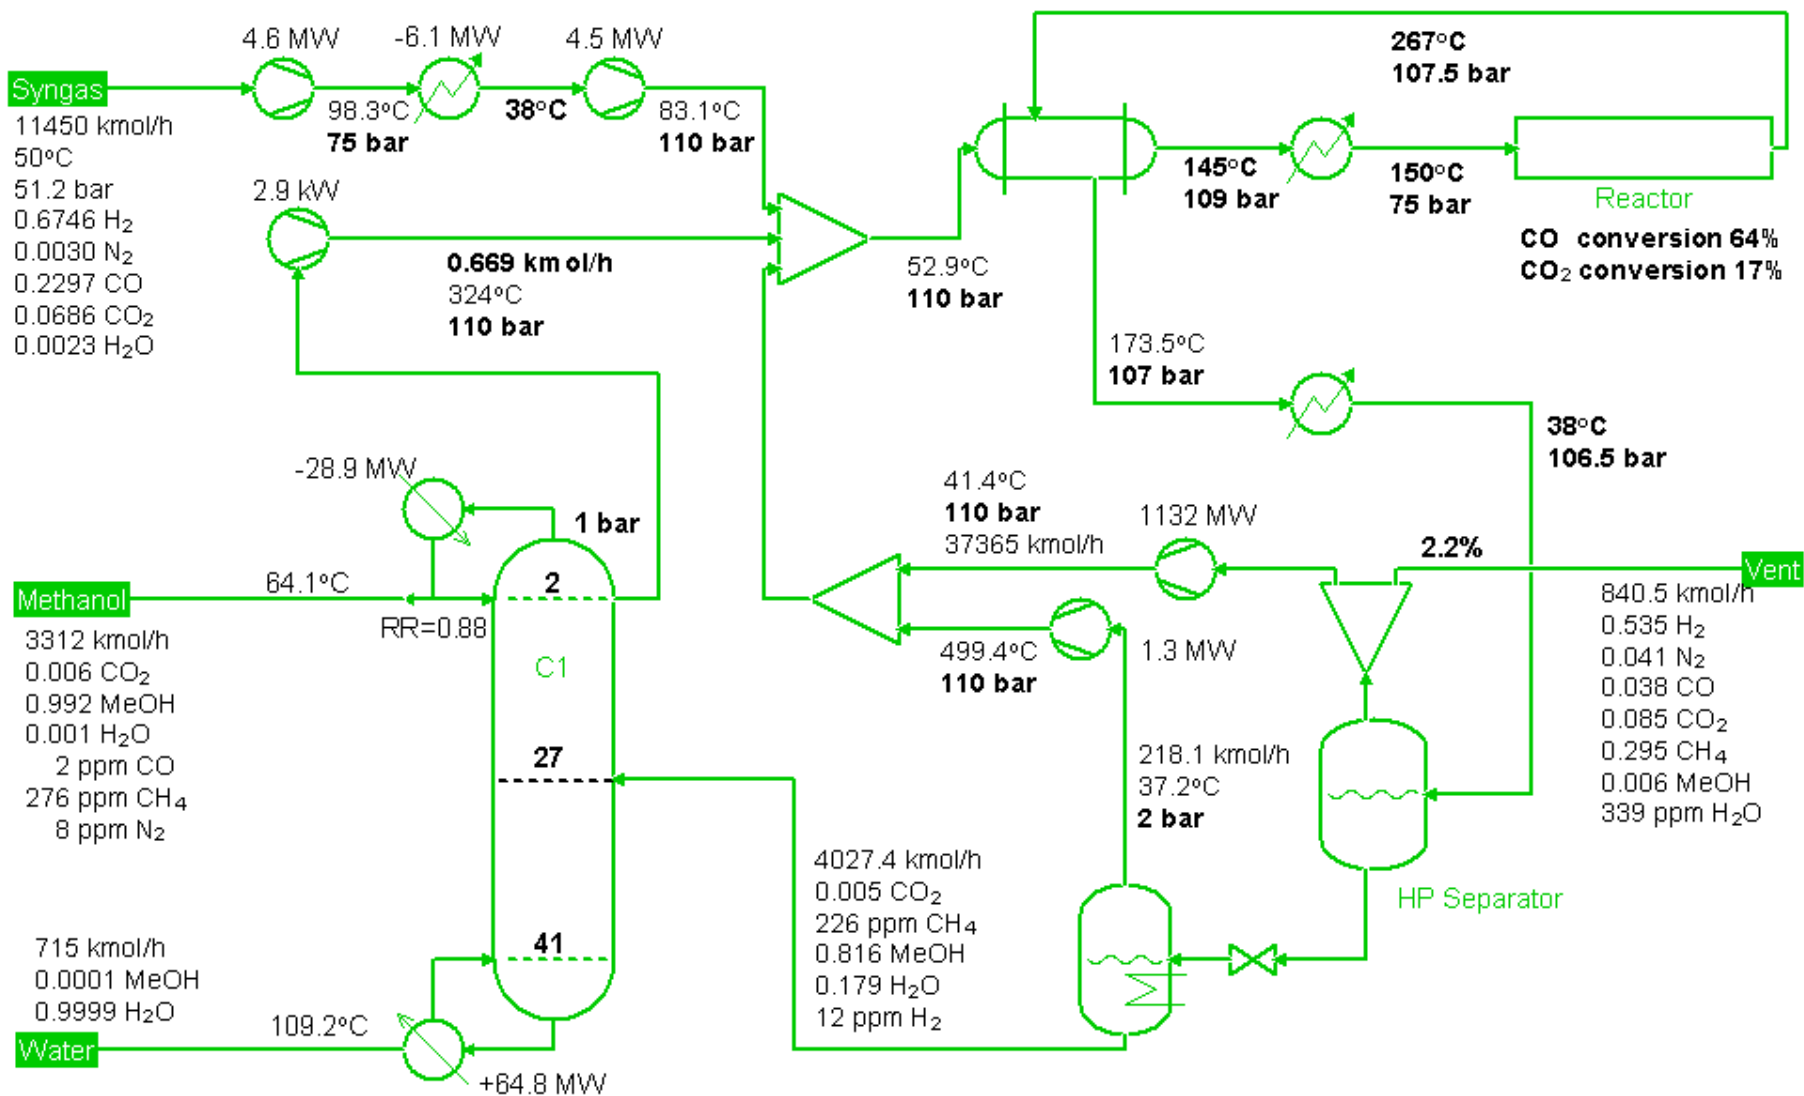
4.6 MW
-6.1 MW
4.5 MW
Syngas
11450 kmol/h
50°C
51.2 bar
0.6746 $H_2$
0.0030 $N_2$
0.2297 CO
0.0686 $CO_2$
0.0023 $H_2O$
98.3°C
75 bar
38°C
83.1°C
110 bar
267°C
107.5 bar
145°C
109 bar
150°C
75 bar
Reactor
CO conversion 64%
$CO_2$ conversion 17%
2.9 kW
0.669 kmol/h
324°C
110 bar
52.9°C
110 bar
173.5°C
107 bar
38°C
106.5 bar
-28.9 MW
1 bar
41.4°C
110 bar
37365 kmol/h
1132 MW
2.2%
Vent
840.5 kmol/h
0.535 $H_2$
0.041 $N_2$
0.038 CO
0.085 $CO_2$
0.295 $CH_4$
0.006 MeOH
339 ppm $H_2O$
Methanol
64.1°C
2
RR=0.88
3312 kmol/h
0.006 $CO_2$
0.992 MeOH
0.001 $H_2O$
2 ppm CO
276 ppm $CH_4$
8 ppm $N_2$
C1
27
499.4°C
110 bar
1.3 MW
218.1 kmol/h
37.2°C
2 bar
4027.4 kmol/h
0.005 $CO_2$
226 ppm $CH_4$
0.816 MeOH
0.179 $H_2O$
12 ppm $H_2$
HP Separator
41
715 kmol/h
0.0001 MeOH
0.9999 $H_2O$
109.2°C
Water
+64.8 MW